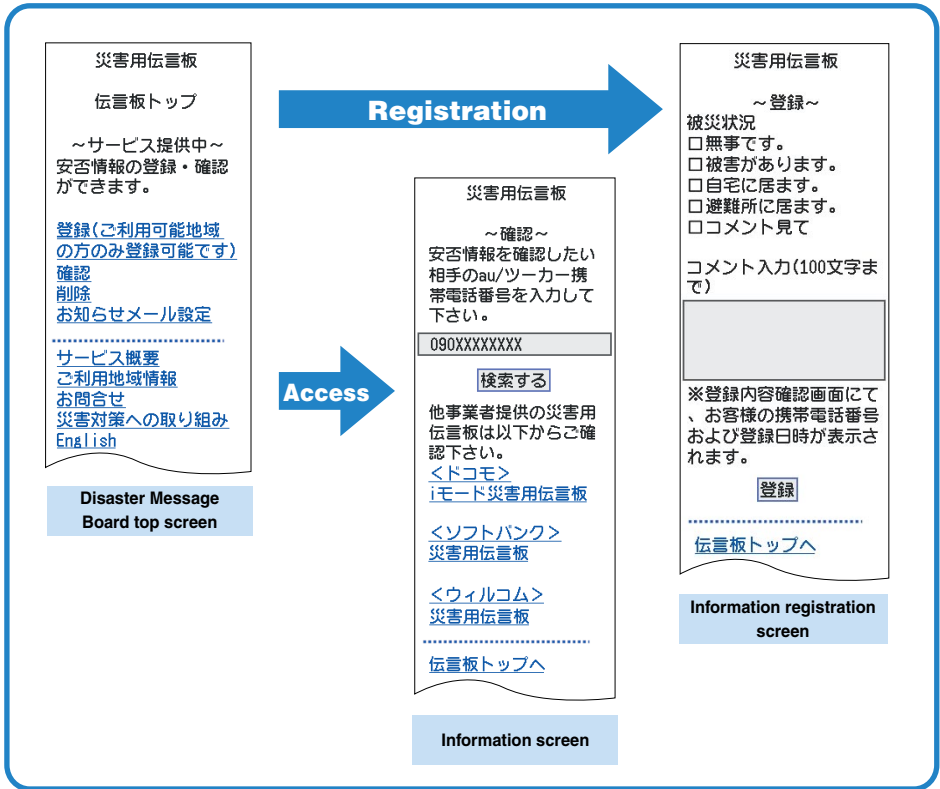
災害用伝言板

伝言板トップ

～サービス提供中～
安否情報の登録・確認ができます。

登録(ご利用可能地域の方のみ登録可能です)
確認
削除
お知らせメール設定

サービス概要
ご利用地域情報
お問合せ
災害対策への取り組み
English

Disaster Message Board top screen

Registration

Access

災害用伝言板

～確認～
安否情報を確認したい相手のau/ツーカー携帯電話番号を入力して下さい。

090XXXXXXXX

検索する

他事業者提供の災害用伝言板は以下からご確認下さい。
<ドコモ>
iモード災害用伝言板

<ソフトバンク>
災害用伝言板

<ウィルコム>
災害用伝言板

伝言板トップへ

Information screen

災害用伝言板

～登録～
被災状況
□無事です。
□被害があります。
□自宅に居ます。
□避難所に居ます。
□コメント見て

コメント入力(100文字まで)

※登録内容確認画面にて、お客様の携帯電話番号および登録日時が表示されます。

登録

伝言板トップへ

Information registration screen